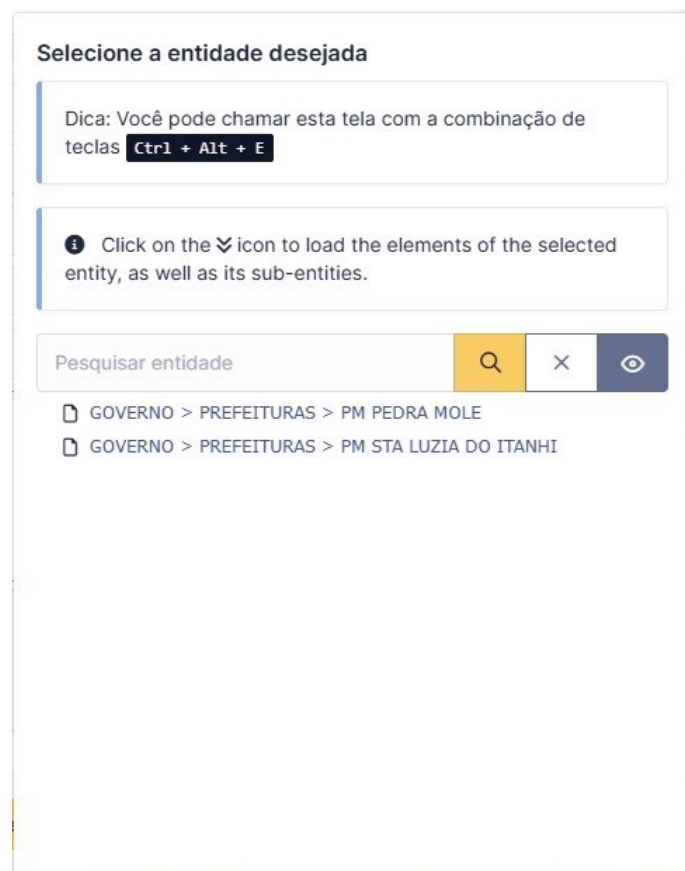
Selecione a entidade desejada

Dica: Você pode chamar esta tela com a combinação de teclas Ctrl + Alt + E

Click on the icon to load the elements of the selected entity, as well as its sub-entities.

Pesquisar entidade

GOVERNO > PREFEITURAS > PM PEDRA MOLE

GOVERNO > PREFEITURAS > PM STA LUZIA DO ITANHI